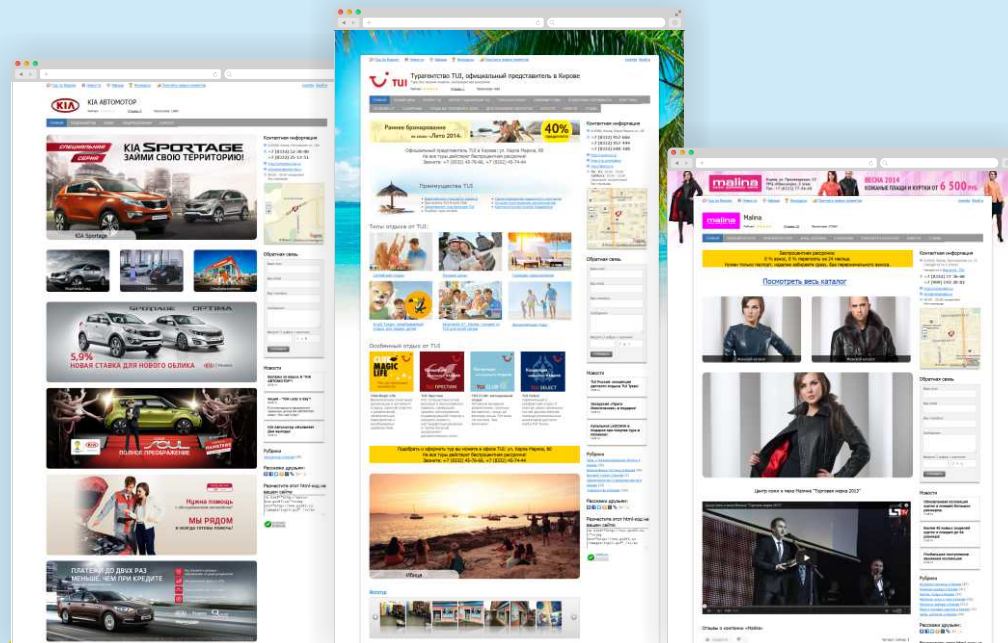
KIA АВТОМОТОР

Контактная информация

СПЕЦИАЛЬНАЯ СЕРИЯ

KIA SPORTAGE

ЗАЙМИ СВОЮ ТЕРРИТОРИЮ!

KIA Sportage

Обратная связь

SPORTAGE OPTIMA

KIA

5,9%

НОВАЯ СТАВКА ДЛЯ НОВОГО ОБЛИКА

Новости

Рубрики

Расскажи друзьям:

Разместите этот html-код на вашем сайте:

KIA

Soul

ПОЛНОЕ ПРЕОБРАЖЕНИЕ

Нужна помощь

МЫ РЯДОМ

ПЛАТЕЖИ ДО ДВУХ РАЗ МЕНЬШЕ, ЧЕМ ПРИ КРЕДИТЕ

TUI

Турагентство TUI, официальный представитель в Кирове

Раннее бронирование на сезон «Лето 2014»

40%

Официальный представитель TUI в Кирове | ул. Карла Маркса, 60

Преимущества TUI

Типы отдыха от TUI:

Особенный отдых от TUI

CLUB MAGIC LIFE

TUI ПРЕСТИЖ

TUI

TUI SELECT

Ибица

Контактная информация

Обратная связь

Новости

Рубрики

Расскажи друзьям:

Разместите этот html-код на вашем сайте:

malina

ВЕСНА 2014

КОЖАНЫЕ ПЛАЩИ И КУРТКИ ОТ 6 500 руб.

Malina

Контактная информация

Посмотреть весь каталог

Обратная связь

Новости

Рубрики

Расскажи друзьям: